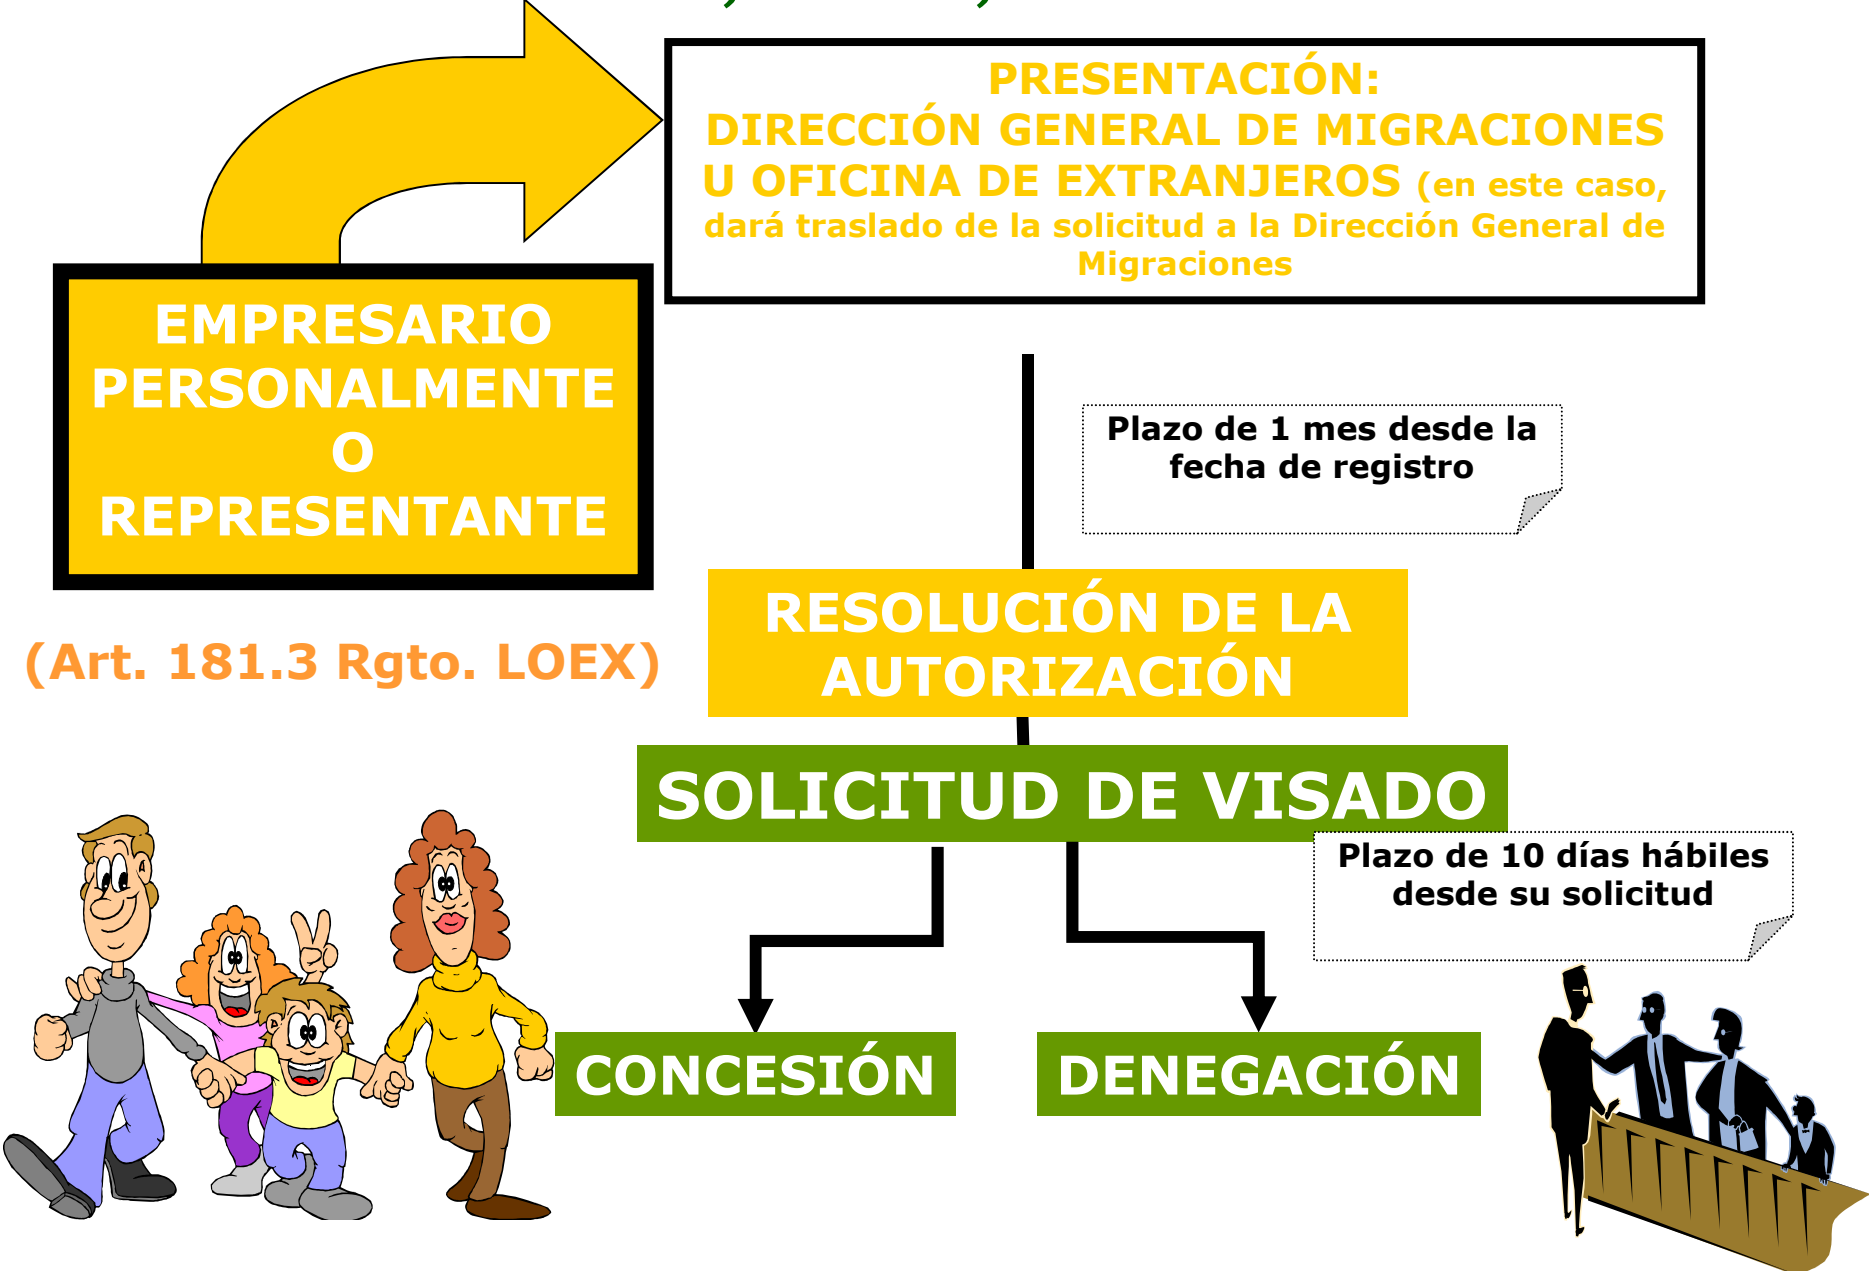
PRESENTACIÓN:
DIRECCIÓN GENERAL DE MIGRACIONES U OFICINA DE EXTRANJEROS (en este caso, dará traslado de la solicitud a la Dirección General de Migraciones

EMPRESARIO PERSONALMENTE O REPRESENTANTE

(Art. 181.3 Rgto. LOEX)

Plazo de 1 mes desde la fecha de registro

RESOLUCIÓN DE LA AUTORIZACIÓN

SOLICITUD DE VISADO

Plazo de 10 días hábiles desde su solicitud

CONCESIÓN

DENEGACIÓN